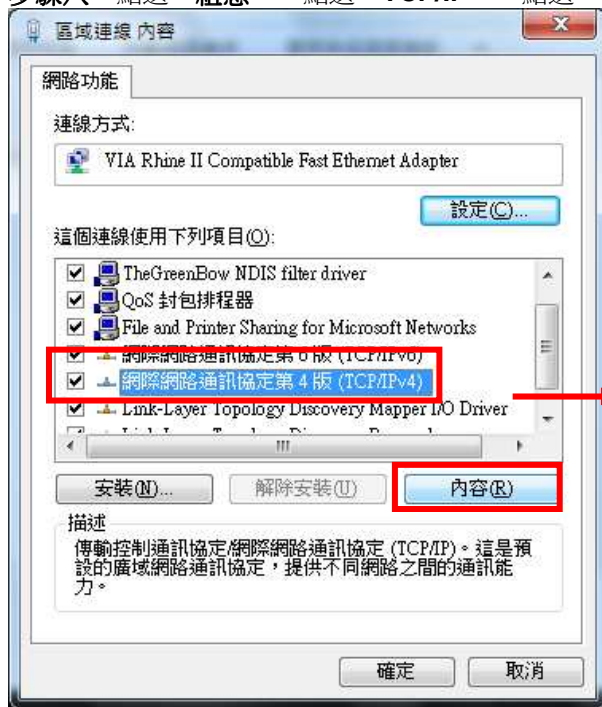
區域連線 內容

網路功能

連線方式:

VIA Rhine II Compatible Fast Ethernet Adapter

設定(C)...

這個連線使用下列項目(O):

TheGreenBow NDIS filter driver
QoS 封包排程器
File and Printer Sharing for Microsoft Networks
網際網路通訊協定第 6 版 (TCP/IPv6)
網際網路通訊協定第 4 版 (TCP/IPv4)
Link-Layer Topology Discovery Mapper I/O Driver
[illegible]

安裝(N)... 解除安裝(U) 內容(R)

描述
傳輸控制通訊協定/網際網路通訊協定 (TCP/IP)。這是預設的廣域網路通訊協定，提供不同網路之間的通訊能力。

確定 取消